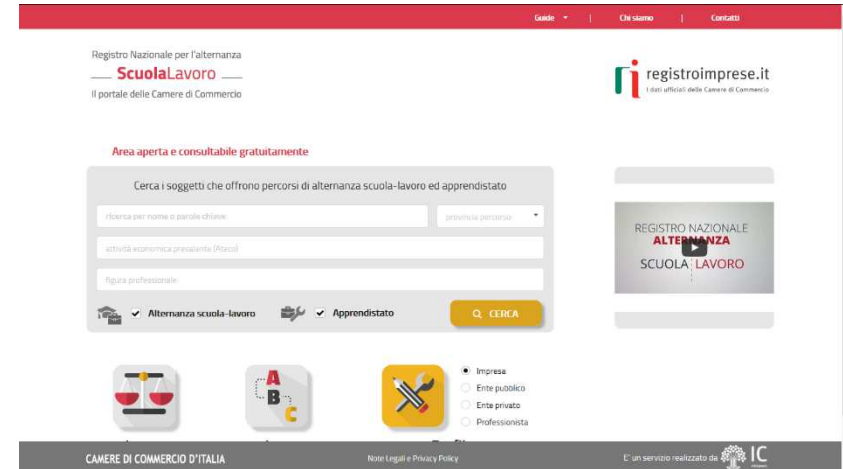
Guide | Chi siamo | Contatti

Registro Nazionale per l'alternanza
ScuolaLavoro
Il portale delle Camere di Commercio

registroimprese.it
I dati ufficiali delle Camere di Commercio

Area aperta e consultabile gratuitamente

Cerca i soggetti che offrono percorsi di alternanza scuola-lavoro ed apprendistato

ricerca per nome o parole chiave
provincia percorso
attività economica prevalente (Ateco)
figura professionale

Alternanza scuola-lavoro
Apprendistato
CERCA

REGISTRO NAZIONALE
ALTERNANZA
SCUOLA LAVORO

A
B
C

Impresa
Ente pubblico
Ente privato
Professionista

CAMERE DI COMMERCIO D'ITALIA
Note Legali e Privacy Policy
E' un servizio realizzato da IC